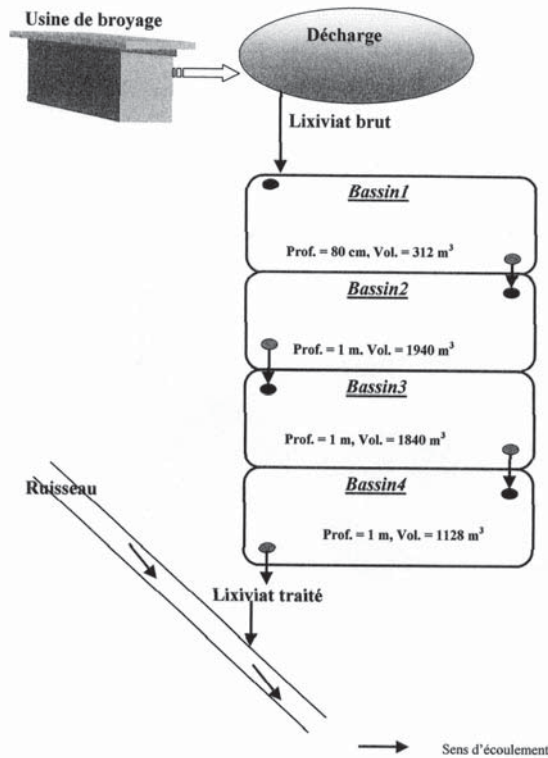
Usine de broyage

Décharge

Lixiviat brut

Bassin1

Prof. = 80 cm, Vol. = 312 m$^3$

Bassin2

Prof. = 1 m. Vol. = 1940 m$^3$

Bassin3

Prof. = 1 m, Vol. = 1840 m$^3$

Ruisseau

Bassin4

Prof. = 1 m, Vol. = 1128 m$^3$

Lixiviat traité

Sens d'écoulement